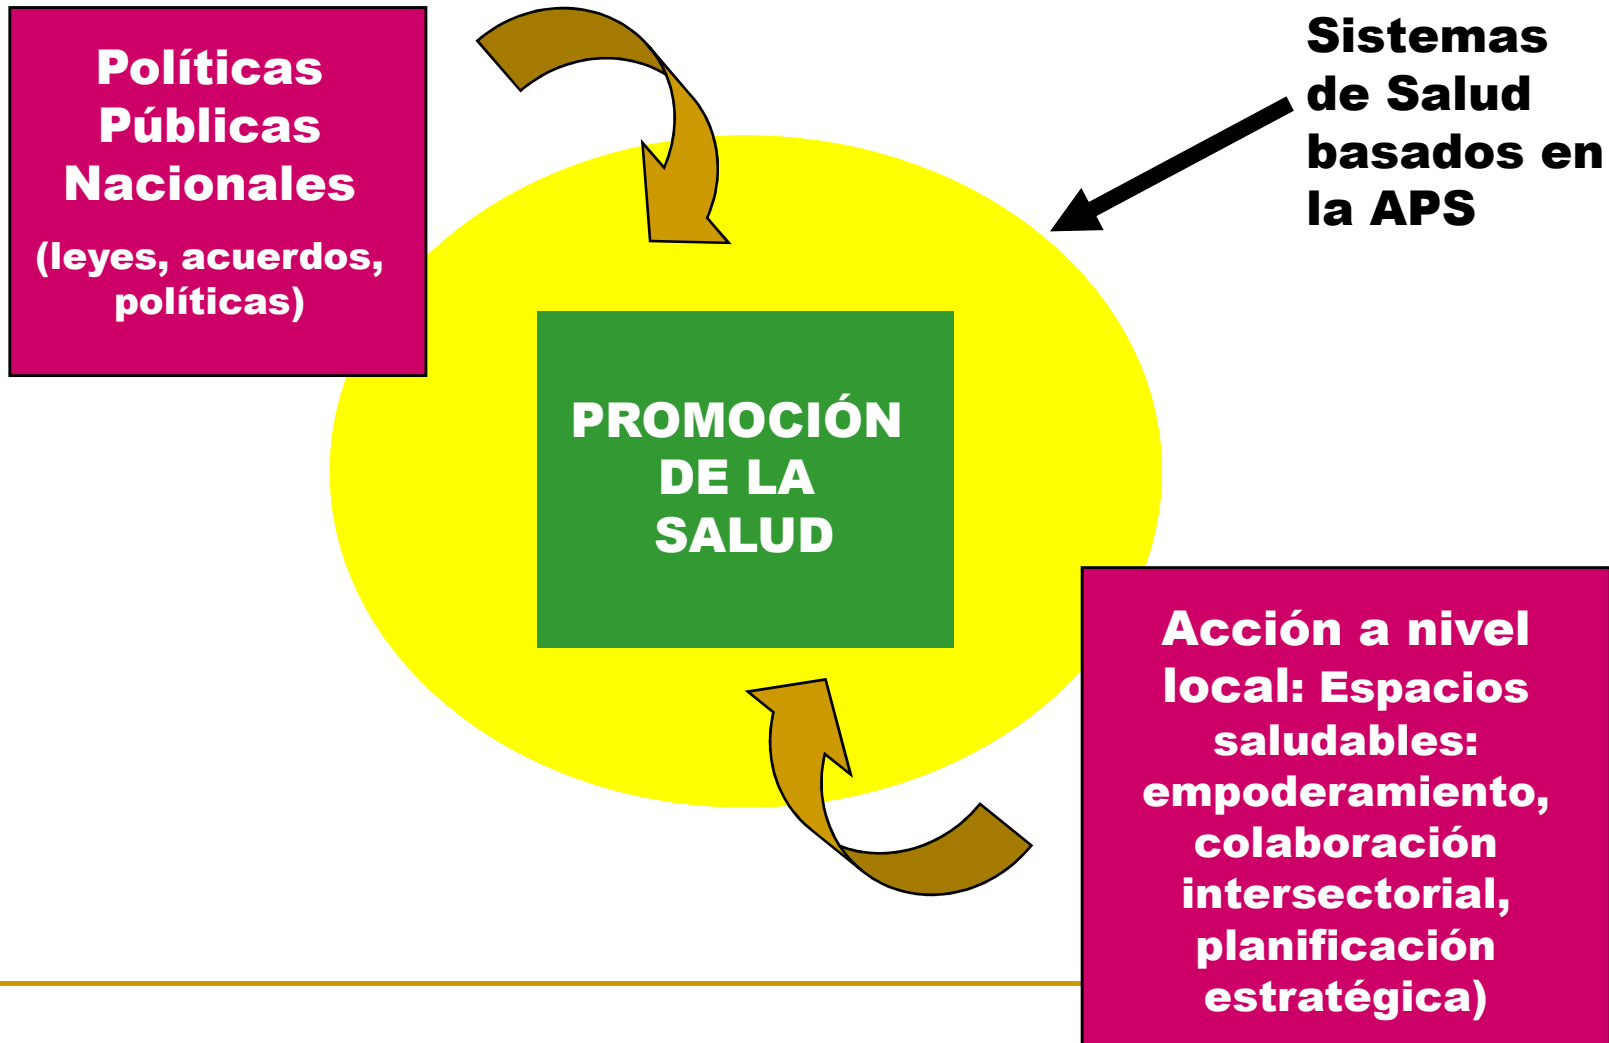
Políticas Públicas Nacionales

(leyes, acuerdos, políticas)

Sistemas de Salud basados en la APS

PROMOCIÓN DE LA SALUD

Acción a nivel local: Espacios saludables: empoderamiento, colaboración intersectorial, planificación estratégica)